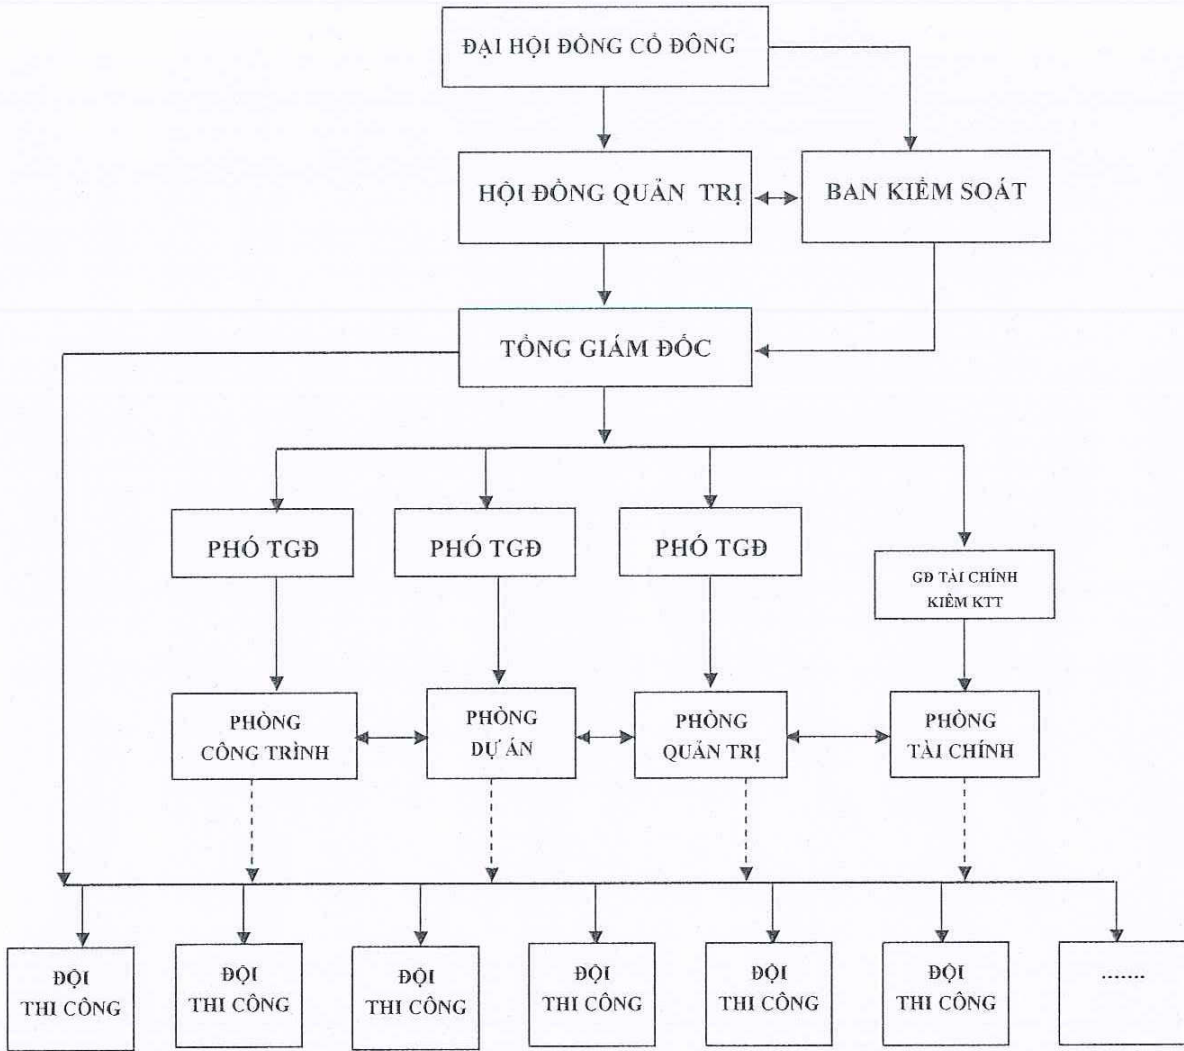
ĐẠI HỘI ĐỒNG CỔ ĐÔNG

HỘI ĐỒNG QUẢN TRỊ

BAN KIỂM SOÁT

TỔNG GIÁM ĐỐC

PHÓ TGĐ

PHÓ TGĐ

PHÓ TGĐ

GĐ TÀI CHÍNH KIÊM KTT

PHÒNG CÔNG TRÌNH

PHÒNG DỰ ÁN

PHÒNG QUẢN TRỊ

PHÒNG TÀI CHÍNH

ĐỘI THI CÔNG

ĐỘI THI CÔNG

ĐỘI THI CÔNG

ĐỘI THI CÔNG

ĐỘI THI CÔNG

ĐỘI THI CÔNG

.......